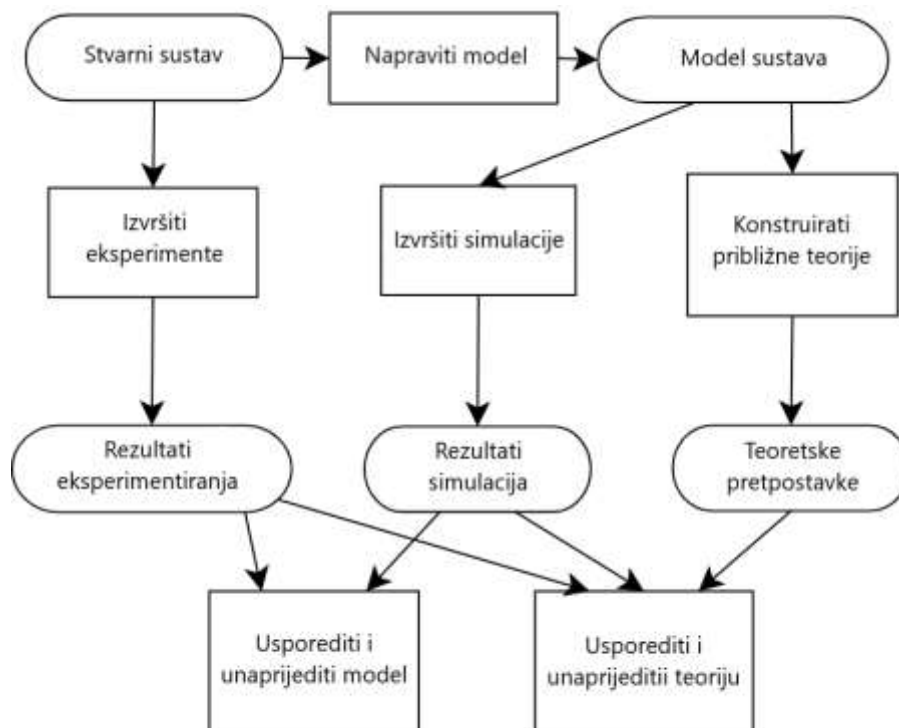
Stvarni sustav

Napraviti model

Model sustava

Izvršiti eksperimente

Izvršiti simulacije

Konstruirati približne teorije

Rezultati eksperimentiranja

Rezultati simulacija

Teoretske pretpostavke

Usporediti i unaprijediti model

Usporediti i unaprijeditii teoriju